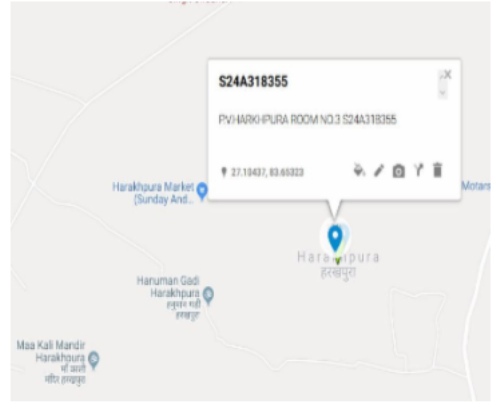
S24A318355

PV.HARKHPURA ROOM NO.3 S24A318355

27.10437, 83.65323

Harakhpura Market (Sunday And...

Motam

Hara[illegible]pura
हरखपुरा

Hanuman Gadi Harakhpura
हनुमान गढ़ी
हरखपुर

Maa Kali Mandir Harakhoura
माँ काली
मंदिर हरखपुरा